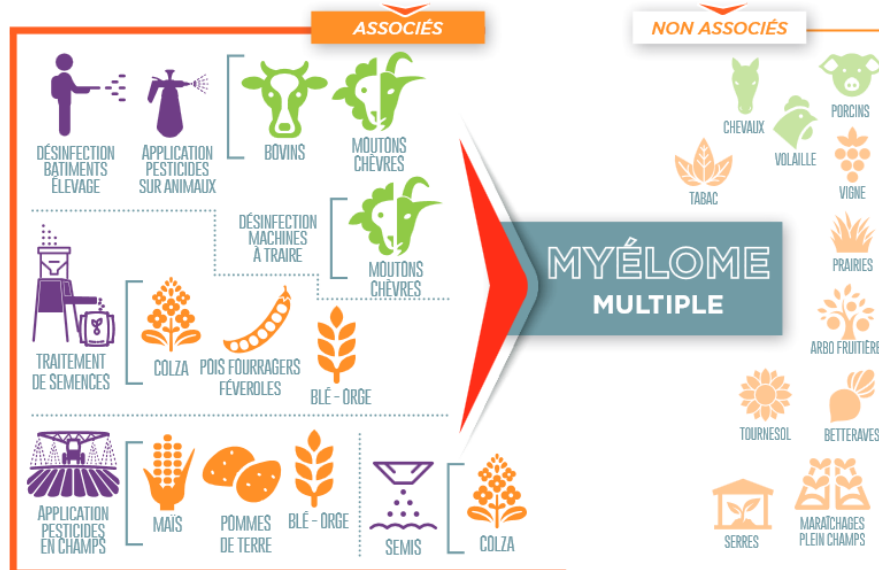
ASSOCIÉS

DÉSINFECTION BÂTIMENTS ÉLEVAGE

APPLICATION PESTICIDES SUR ANIMAUX

BOVINS

MOUTONS CHÈVRES

DÉSINFECTION MACHINES À TRAIRE

MOUTONS CHÈVRES

TRAITEMENT DE SEMENCES

COLZA

POIS FOURRAGERS FÉVEROLES

BLÉ - ORGE

APPLICATION PESTICIDES EN CHAMPS

MAÏS

POMMES DE TERRE

BLÉ - ORGE

SEMIS

COLZA

MYÉLOME MULTIPLE

NON ASSOCIÉS

CHEVAUX

VOLAILLE

PORCINS

TABAC

VIGNE

PRAIRIES

ARBO FRUITIÈRE

TOURNESOL

BETTERAVES

SERRES

MARAÎCHAGES PLEIN CHAMPS